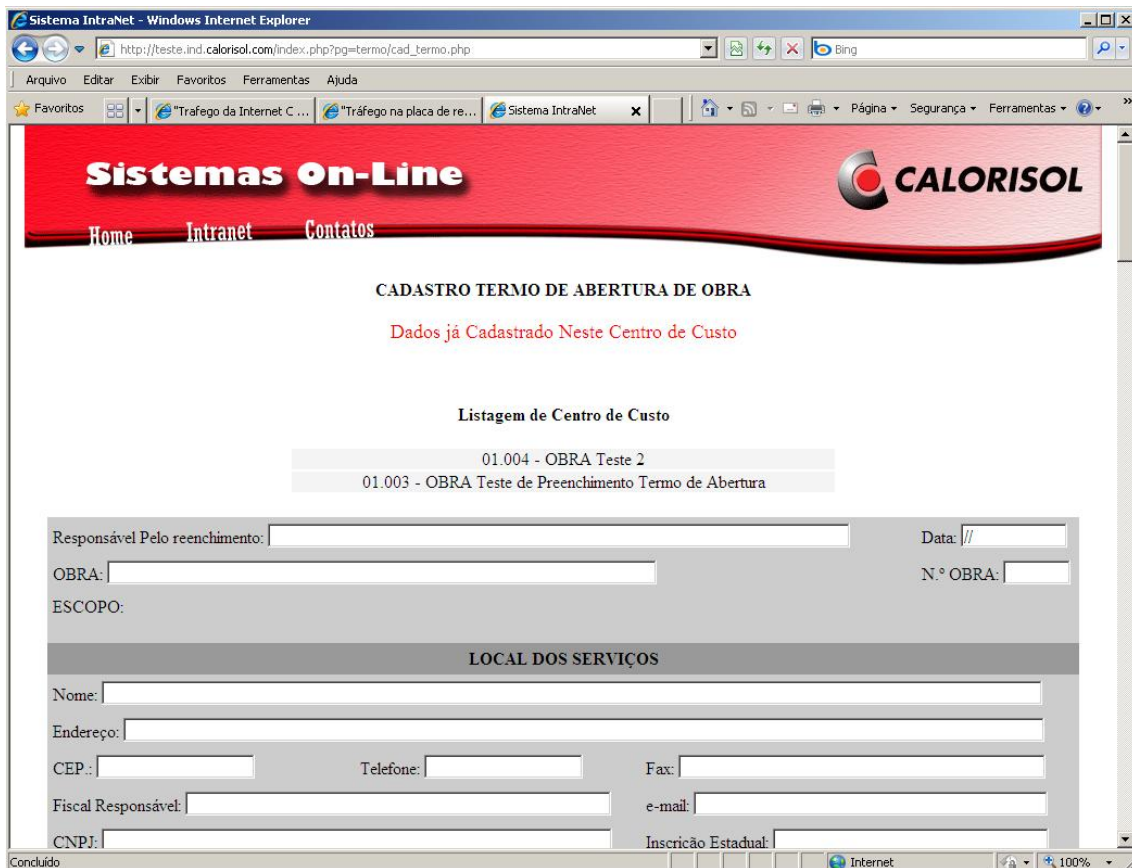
Sistema IntraNet - Windows Internet Explorer

http://teste.ind.calorisol.com/index.php?pg=termo/cad_termo.php

Bing

Arquivo Editar Exibir Favoritos Ferramentas Ajuda

Favoritos "Trafego da Internet C ... "Tráfego na placa de re... Sistema IntraNet

Página Segurança Ferramentas

Sistemas On-Line

CALORISOL

Home Intranet Contatos

CADASTRO TERMO DE ABERTURA DE OBRA

Dados já Cadastrado Neste Centro de Custo

Listagem de Centro de Custo

01.004 - OBRA Teste 2

01.003 - OBRA Teste de Preenchimento Termo de Abertura

Responsável Pelo reenchimento:

Data: //

OBRA:

N.º OBRA:

ESCOPO:

LOCAL DOS SERVIÇOS

Nome:

Endereço:

CEP.:

Telefone:

Fax:

Fiscal Responsável:

e-mail:

CNPJ:

Inscrição Estadual:

Concluído

Internet

100%